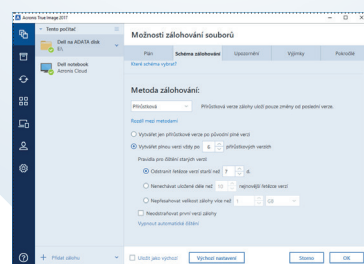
Acronis True Image 2017

Tento počítač

Dell na ADATA disk
E:\

Dell notebook
Acronis Cloud

Možnosti zálohování souborů

Plán | Schéma zálohování | Upozornění | Výjimky | Pokročilé

Které schéma vybrat?

Metoda zálohování:

Přírůstková | Přírůstková verze zálohy uloží pouze změny od poslední verze.

Rozdíl mezi metodami

Vytvářet jen přírůstkové verze po původní plné verzi

Vytvářet plnou verzi vždy po 6 přírůstkových verzích

Pravidla pro čištění starých verzí

Odstranit řetězce verzí starší než 7 d.

Nenechávat uložené déle než 10 nejnovější řetězce verzí

Nepřesahovat velikost zálohy více než 1 GB

Neodstraňovat první verzi zálohy

Vypnout automatické čištění

+ Přidat zálohu

Uložit jako výchozí | Výchozí nastavení | Storno | OK